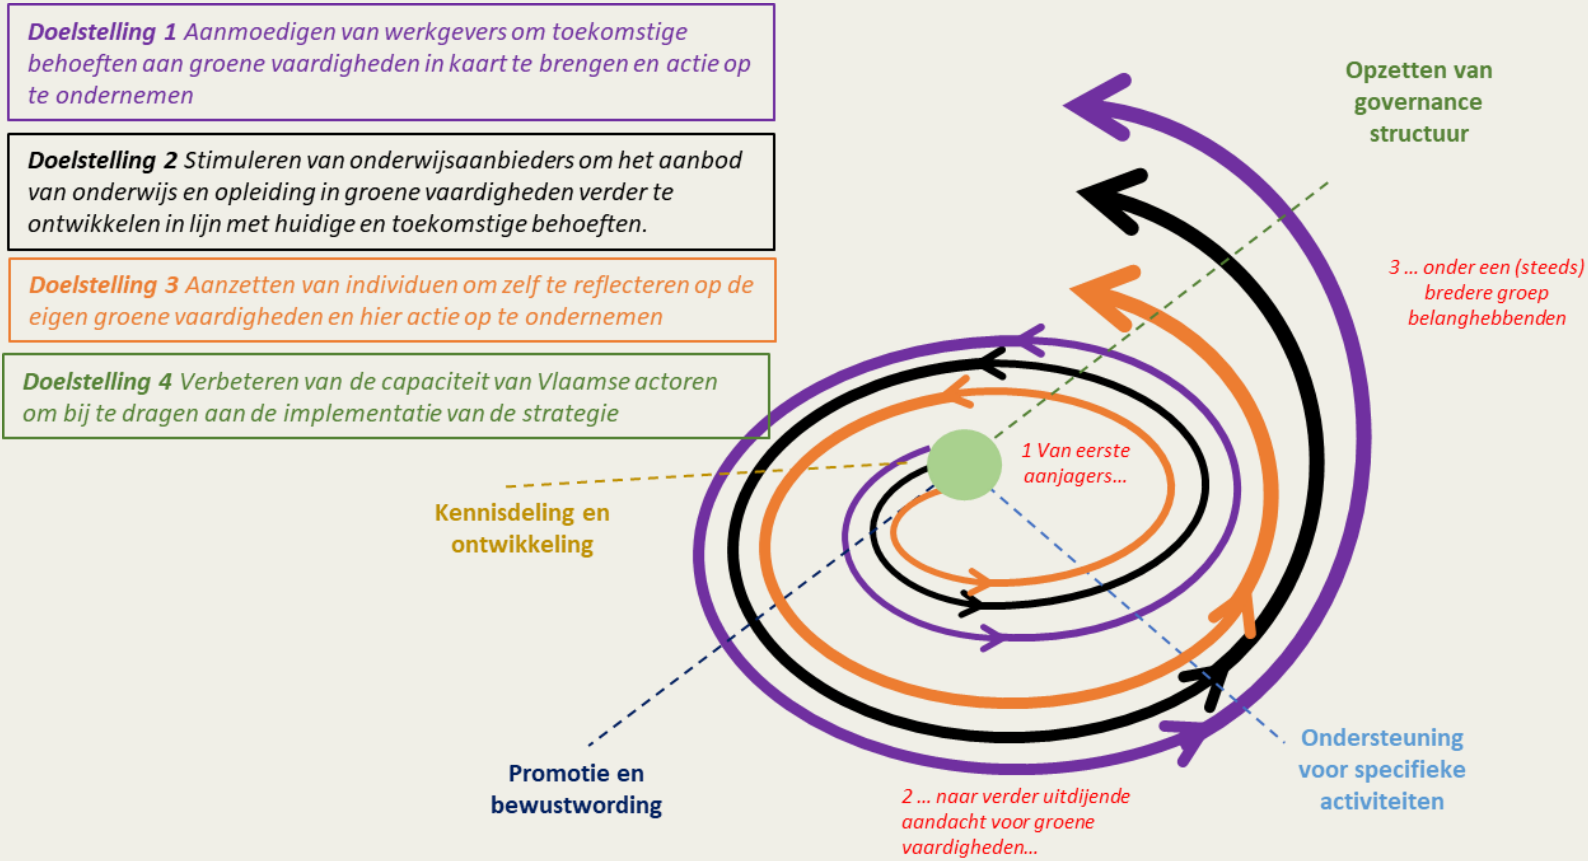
**Doelstelling 1** Aanmoedigen van werkgevers om toekomstige behoeften aan groene vaardigheden in kaart te brengen en actie op te ondernemen

**Doelstelling 2** Stimuleren van onderwijsaanbieders om het aanbod van onderwijs en opleiding in groene vaardigheden verder te ontwikkelen in lijn met huidige en toekomstige behoeften.

**Doelstelling 3** Aanzetten van individuen om zelf te reflecteren op de eigen groene vaardigheden en hier actie op te ondernemen

**Doelstelling 4** Verbeteren van de capaciteit van Vlaamse actoren om bij te dragen aan de implementatie van de strategie

Opzetten van governance structuur

3 ... onder een (steeds) bredere groep belanghebbenden

1 Van eerste aanjagers...

Kennisdeling en ontwikkeling

Promotie en bewustwording

2 ... naar verder uitdijende aandacht voor groene vaardigheden...

Ondersteuning voor specifieke activiteiten